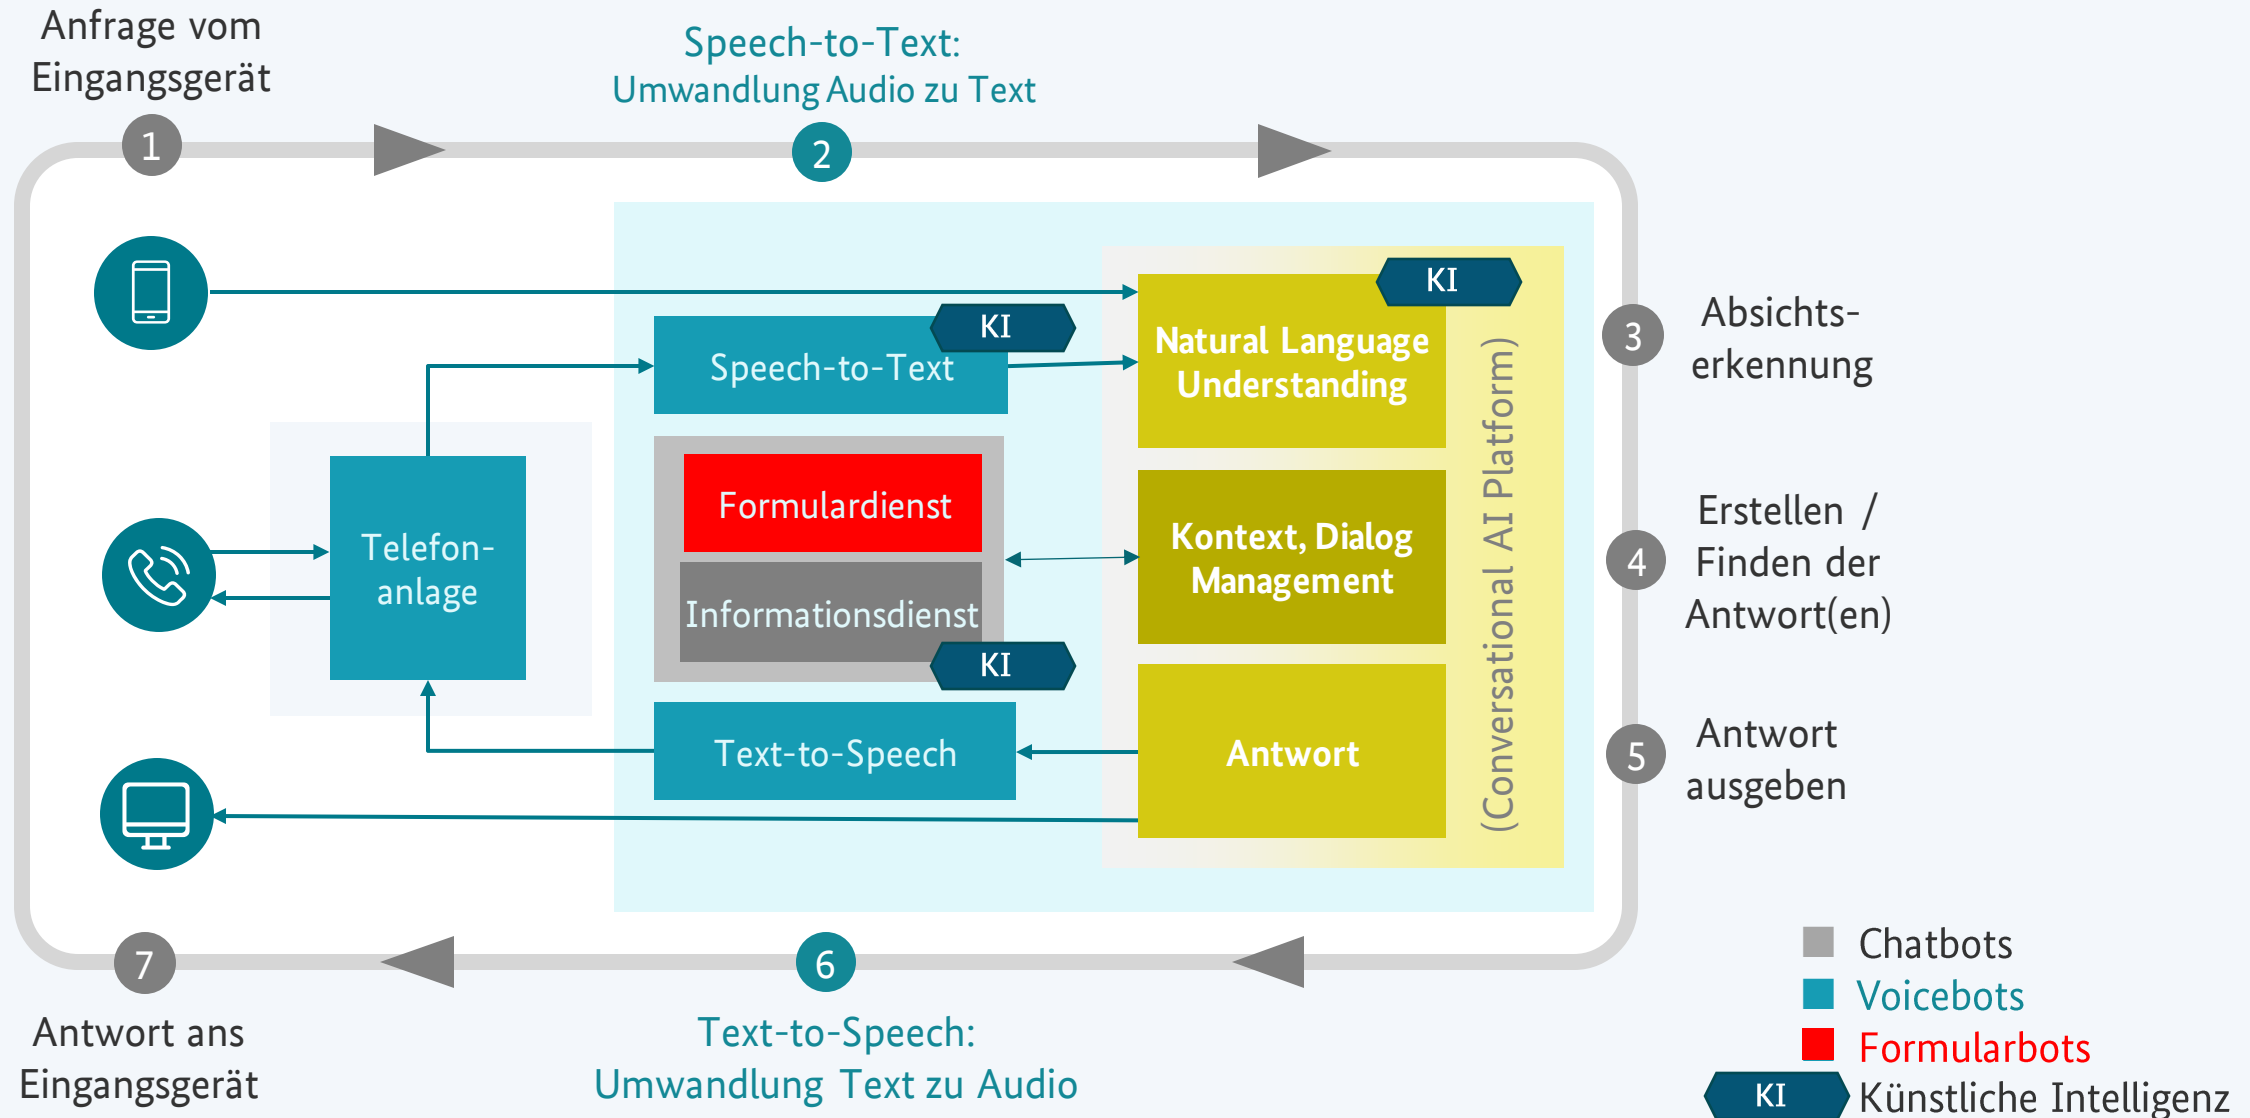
Anfrage vom Eingangsgerät

Speech-to-Text: Umwandlung Audio zu Text

1

2

KI

KI

Speech-to-Text

Natural Language Understanding

3

Absichtserkennung

Telefonanlage

Formulardienst

Informationsdienst

KI

Kontext, Dialog Management

(Conversational AI Platform)

4

Erstellen / Finden der Antwort(en)

Text-to-Speech

Antwort

5

Antwort ausgeben

7

6

Antwort ans Eingangsgerät

Text-to-Speech: Umwandlung Text zu Audio

Chatbots
Voicebots
Formularbots
KI Künstliche Intelligenz